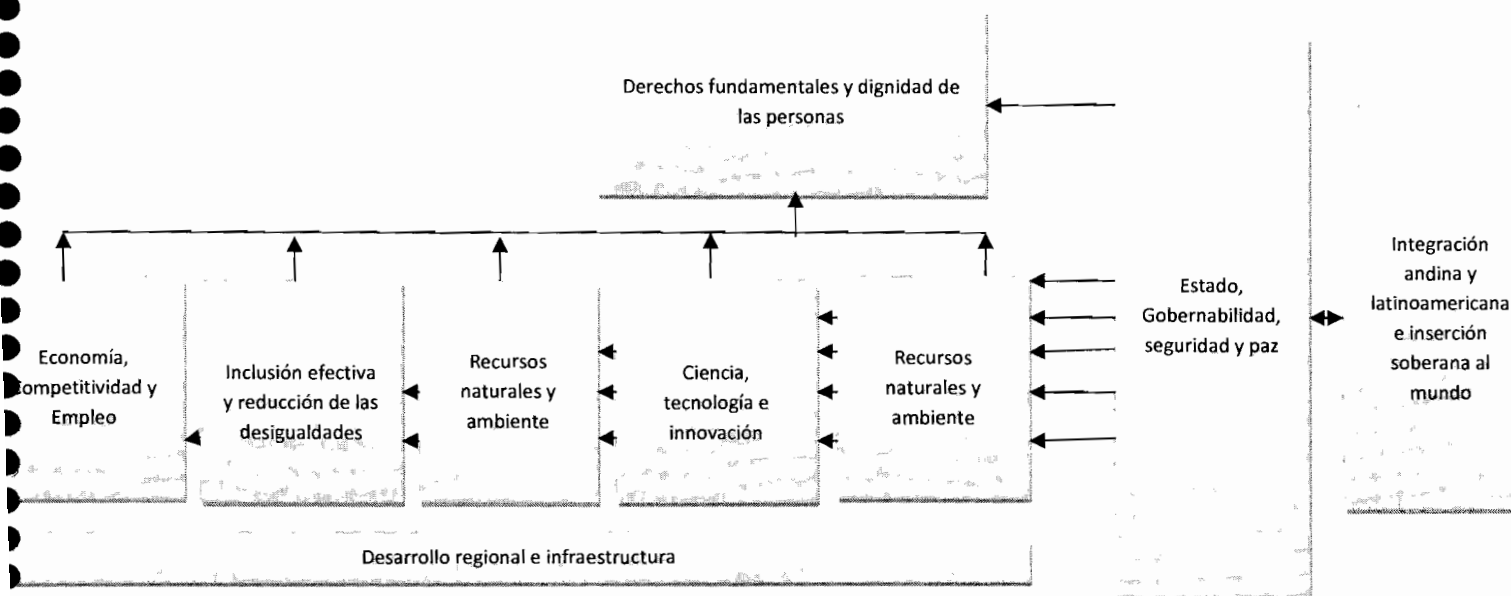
Derechos fundamentales y dignidad de las personas

Economía, competitividad y Empleo

Inclusión efectiva y reducción de las desigualdades

Recursos naturales y ambiente

Ciencia, tecnología e innovación

Recursos naturales y ambiente

Estado, Gobernabilidad, seguridad y paz

Integración andina y latinoamericana e inserción soberana al mundo

Desarrollo regional e infraestructura